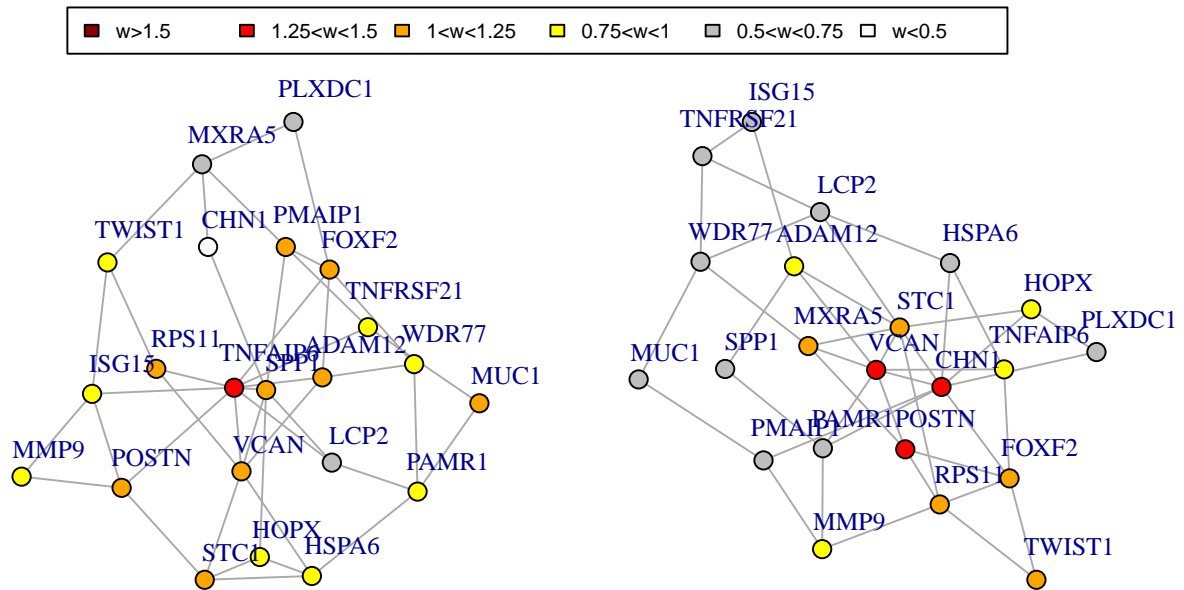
w>1.5
1.25<w<1.5
1<w<1.25
0.75<w<1
0.5<w<0.75
w<0.5

PLXDC1
MXRA5
TWIST1
CHN1
PMAIP1
FOXF2
TNFRSF21
RPS11
TNFAIP6
SPP1
ADAM12
WDR77
ISG15
MUC1
MMP9
POSTN
VCAN
LCP2
PAMR1
HOPX
STC1
HSPA6

ISG15
TNFRSF21
LCP2
WDR77
ADAM12
HSPA6
HOPX
STC1
MXRA5
PLXDC1
TNFAIP6
MUC1
SPP1
VCAN
CHN1
PAMR1
POSTN
PMAIP1
FOXF2
RPS11
MMP9
TWIST1